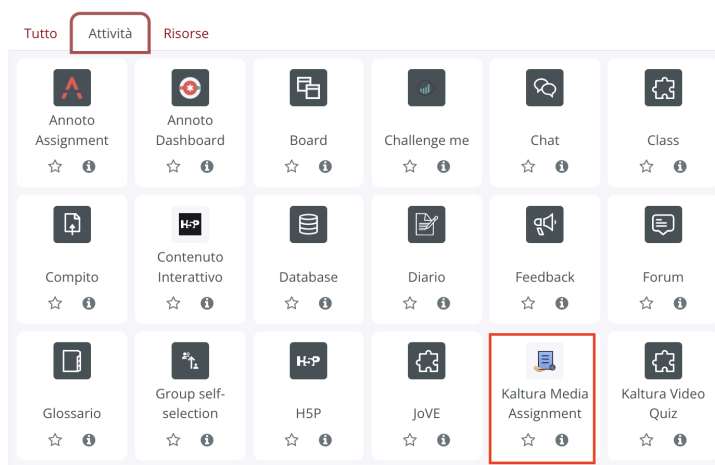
Tutto Attività Risorse

Annoto Assignment

Annoto Dashboard

Board

Challenge me

Chat

Class

H5P

Compito

Contenuto Interattivo

Database

Diario

Feedback

Forum

Glossario

Group self-selection

H5P

H5P

JoVE

Kaltura Media Assignment

Kaltura Video Quiz